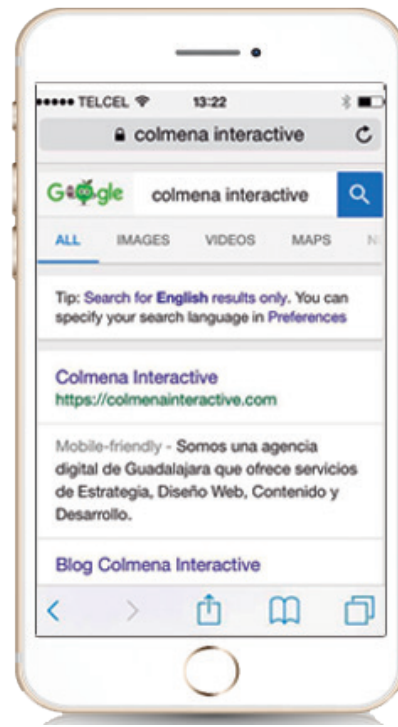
●●●●● TELCEL 13:22

colmena interactive

Google colmena interactive

ALL IMAGES VIDEOS MAPS N

Tip: Search for English results only. You can specify your search language in Preferences

Colmena Interactive
https://colmenainteractive.com

Mobile-friendly - Somos una agencia digital de Guadalajara que ofrece servicios de Estrategia, Diseño Web, Contenido y Desarrollo.

Blog Colmena Interactive